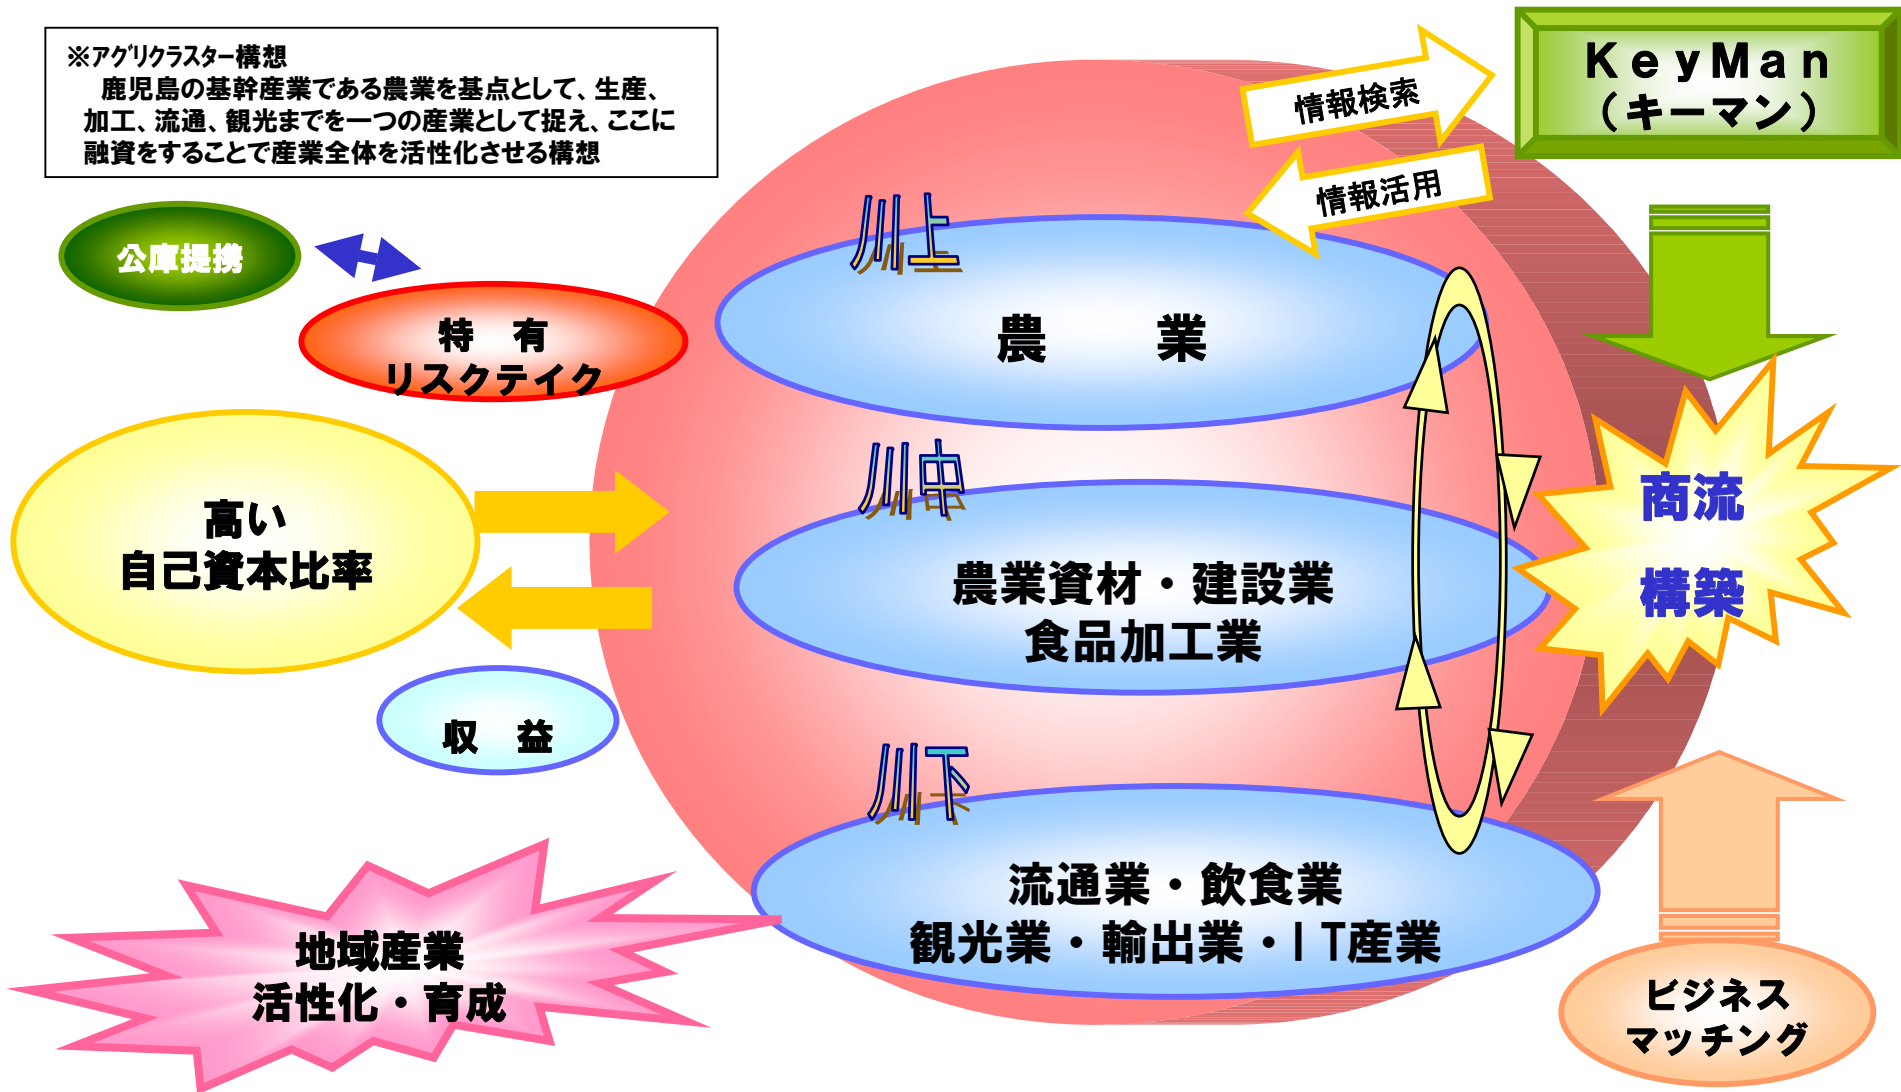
※アグリクラスター構想
鹿児島の基幹産業である農業を基点として、生産、加工、流通、観光までを一つの産業として捉え、ここに融資をすることで産業全体を活性化させる構想

公庫提携

特　有
リスクテイク

高い
自己資本比率

収　益

地域産業
活性化・育成

情報検索

情報活用

KeyMan
（キーマン）

川上

農　　業

川中

農業資材・建設業
食品加工業

川下

流通業・飲食業
観光業・輸出業・IT産業

商流
構築

ビジネス
マッチング